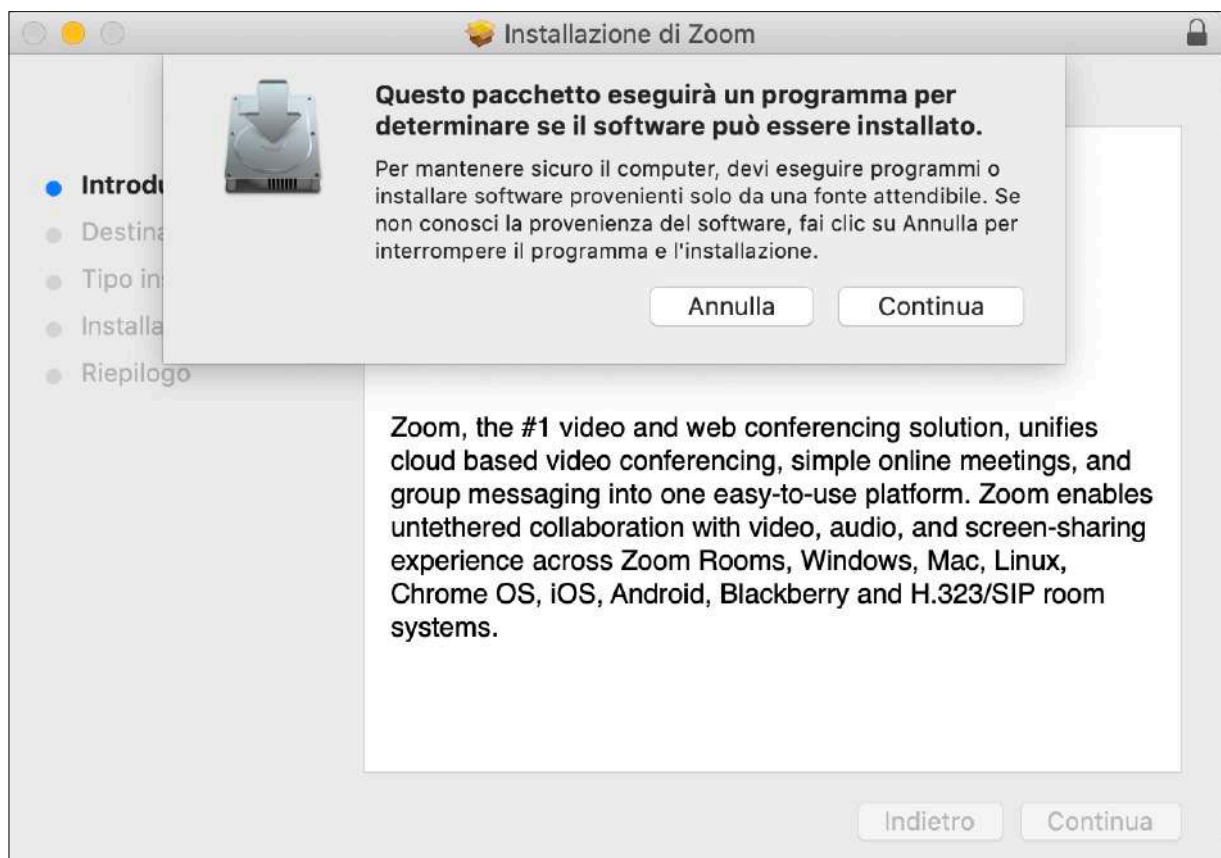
Installazione di Zoom

Questo pacchetto eseguirà un programma per determinare se il software può essere installato.

Per mantenere sicuro il computer, devi eseguire programmi o installare software provenienti solo da una fonte attendibile. Se non conosci la provenienza del software, fai clic su Annulla per interrompere il programma e l'installazione.

Annulla Continua

Introdu
Destina
Tipo in
Installa
Riepilogo

Zoom, the #1 video and web conferencing solution, unifies cloud based video conferencing, simple online meetings, and group messaging into one easy-to-use platform. Zoom enables untethered collaboration with video, audio, and screen-sharing experience across Zoom Rooms, Windows, Mac, Linux, Chrome OS, iOS, Android, Blackberry and H.323/SIP room systems.

Indietro Continua